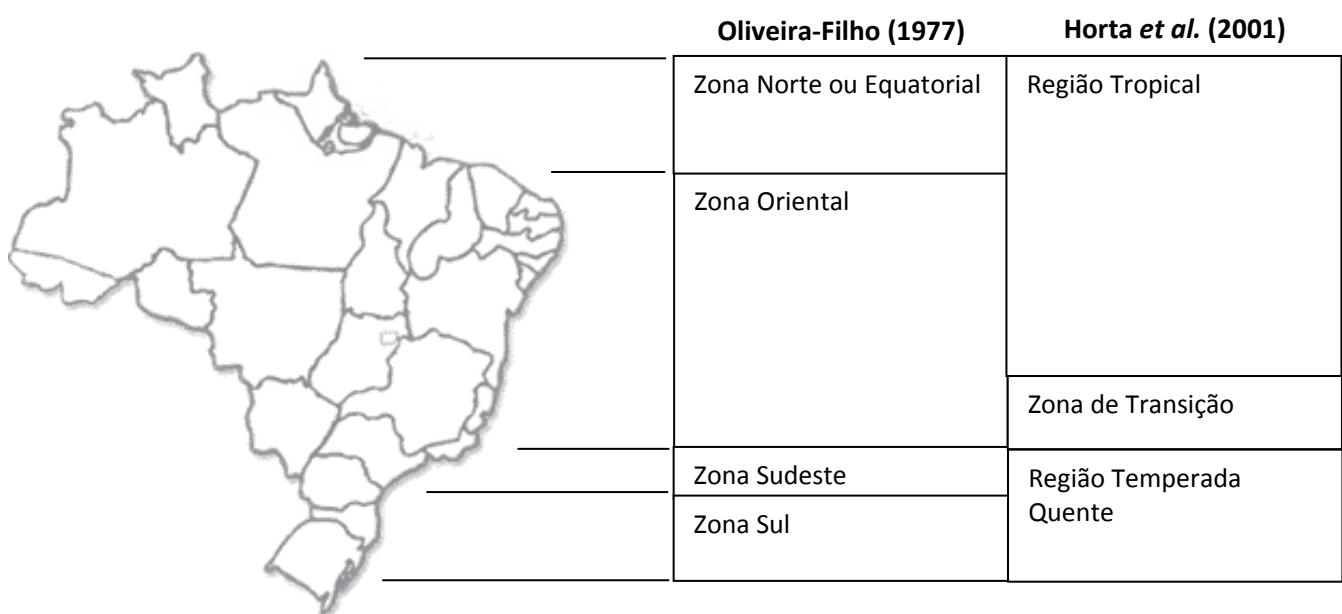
| Oliveira-Filho (1977) | Horta *et al.* (2001) |
|---|---|
| Zona Norte ou Equatorial | Região Tropical |
| Zona Oriental | |
| | Zona de Transição |
| Zona Sudeste | Região Temperada Quente |
| Zona Sul | |